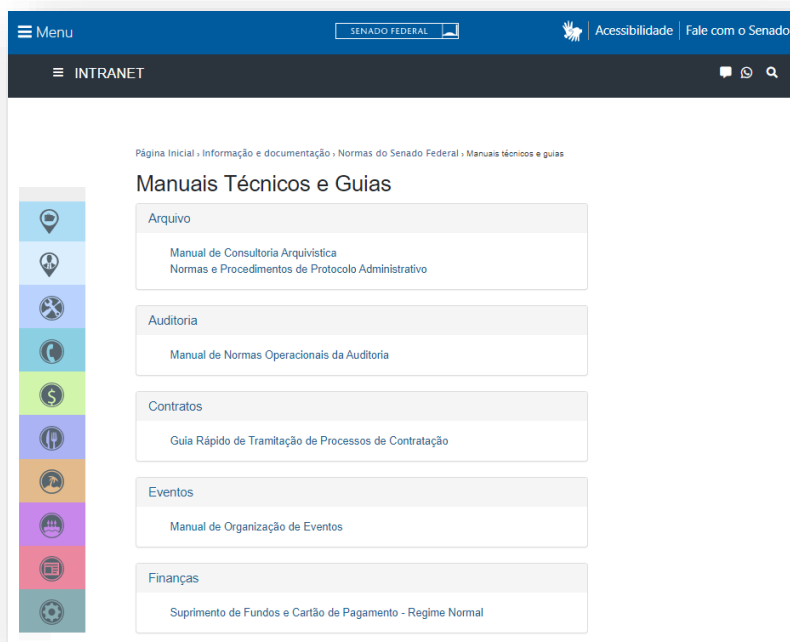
☰ Menu

SENADO FEDERAL

Acessibilidade | Fale com o Senado

☰ INTRANET

Página Inicial › Informação e documentação › Normas do Senado Federal › Manuais técnicos e guias

Manuais Técnicos e Guias

Arquivo

Manual de Consultoria Arquivística
Normas e Procedimentos de Protocolo Administrativo

Auditoria

Manual de Normas Operacionais da Auditoria

Contratos

Guia Rápido de Tramitação de Processos de Contratação

Eventos

Manual de Organização de Eventos

Finanças

Suprimento de Fundos e Cartão de Pagamento - Regime Normal